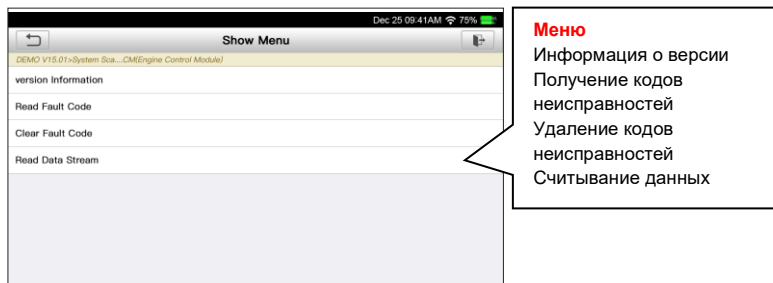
Dec 25 09:41AM 75%

Show Menu

DEMO V15.01>System Sca....CM(Engine Control Module)

version Information

Read Fault Code

Clear Fault Code

Read Data Stream

Меню
Информация о версии
Получение кодов неисправностей
Удаление кодов неисправностей
Считывание данных